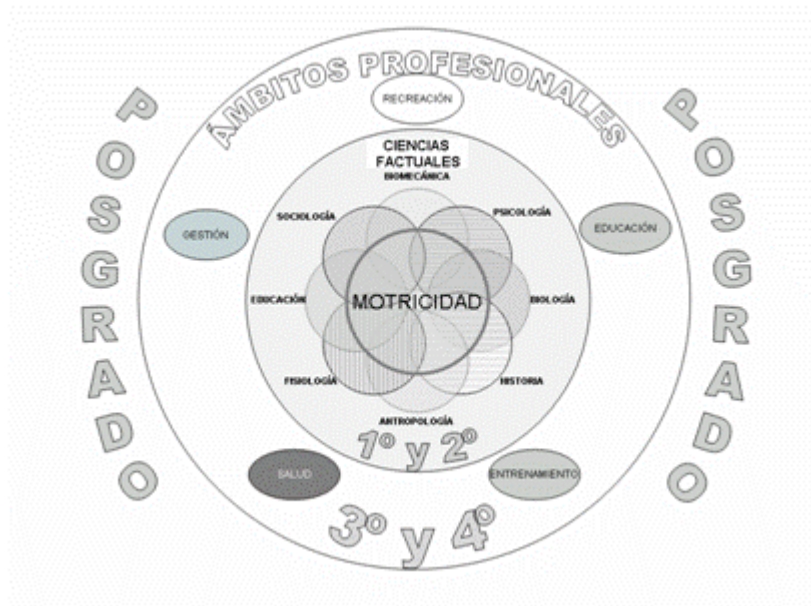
POSGRADO

ÁMBITOS PROFESIONALES

POSGRADO

RECREACIÓN

CIENCIAS FACTUALES

BIOMECÁNICA

SOCIOLOGÍA

PSICOLOGÍA

GESTIÓN

EDUCACIÓN

EDUCACIÓN

MOTRICIDAD

BIOLOGÍA

FISIOLOGÍA

HISTORIA

ANTROPOLOGÍA

1º y 2º

SALUD

ENTRENAMIENTO

3º y 4º